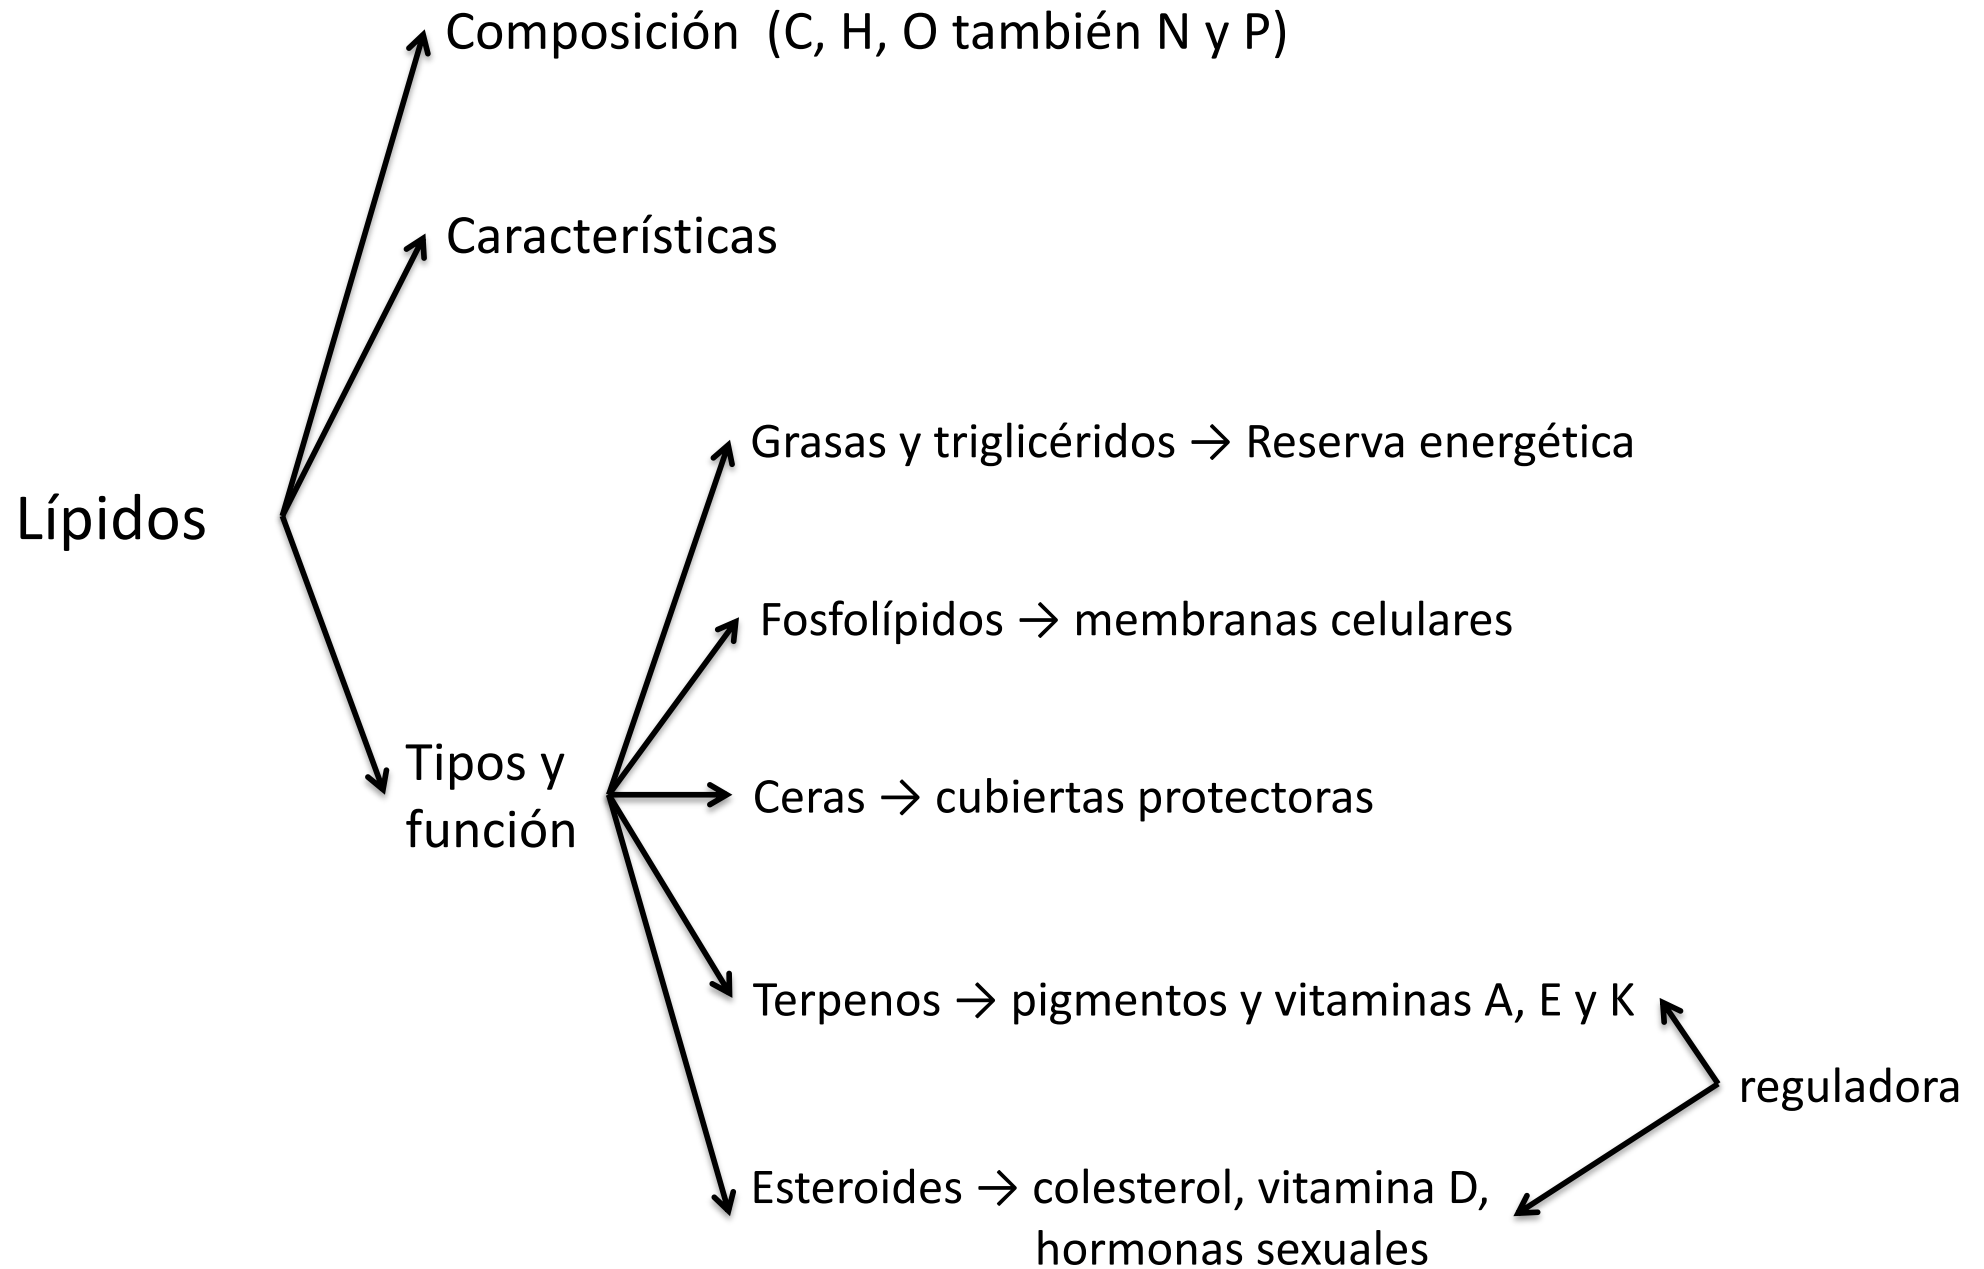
Composición (C, H, O también N y P)

Características

Lípidos

Grasas y triglicéridos → Reserva energética

Fosfolípidos → membranas celulares

Tipos y función

Ceras → cubiertas protectoras

Terpenos → pigmentos y vitaminas A, E y K

reguladora

Esteroides → colesterol, vitamina D, hormonas sexuales